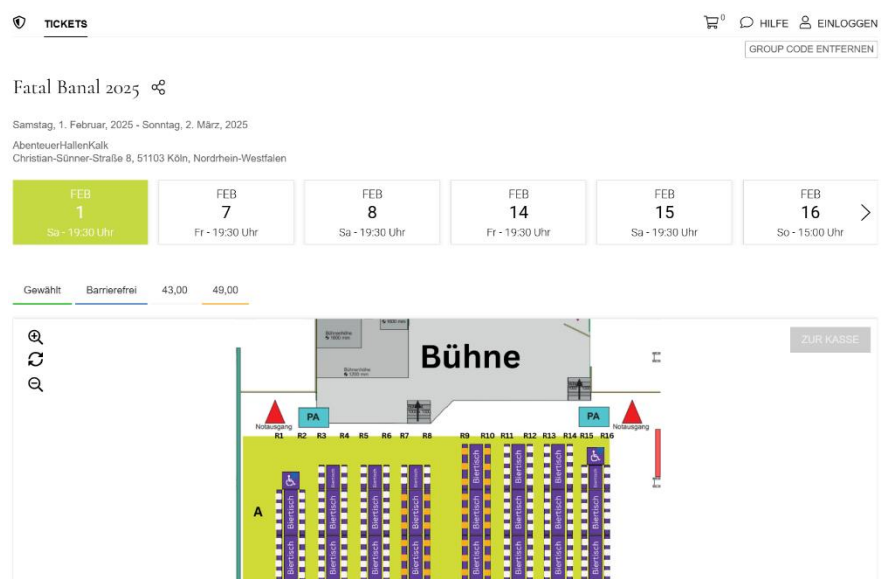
TICKETS

0 HILFE EINLOGGEN

GROUP CODE ENTFERNEN

Fatal Banal 2025

Samstag, 1. Februar, 2025 - Sonntag, 2. März, 2025

AbenteuerHallenKalk
Christian-Sünner-Straße 8, 51103 Köln, Nordrhein-Westfalen

FEB 1 Sa - 19:30 Uhr

FEB 7 Fr - 19:30 Uhr

FEB 8 Sa - 19:30 Uhr

FEB 14 Fr - 19:30 Uhr

FEB 15 Sa - 19:30 Uhr

FEB 16 So - 15:00 Uhr

Gewählt Barrierefrei 43,00 49,00

ZUR KASSE

Bühne

PA PA

Notausgang Notausgang

R1 R2 R3 R4 R5 R6 R7 R8 R9 R10 R11 R12 R13 R14 R15 R16

A

Biertisch Biertisch Biertisch Biertisch Biertisch Biertisch Biertisch Biertisch Biertisch Biertisch Biertisch Biertisch Biertisch Biertisch Biertisch Biertisch